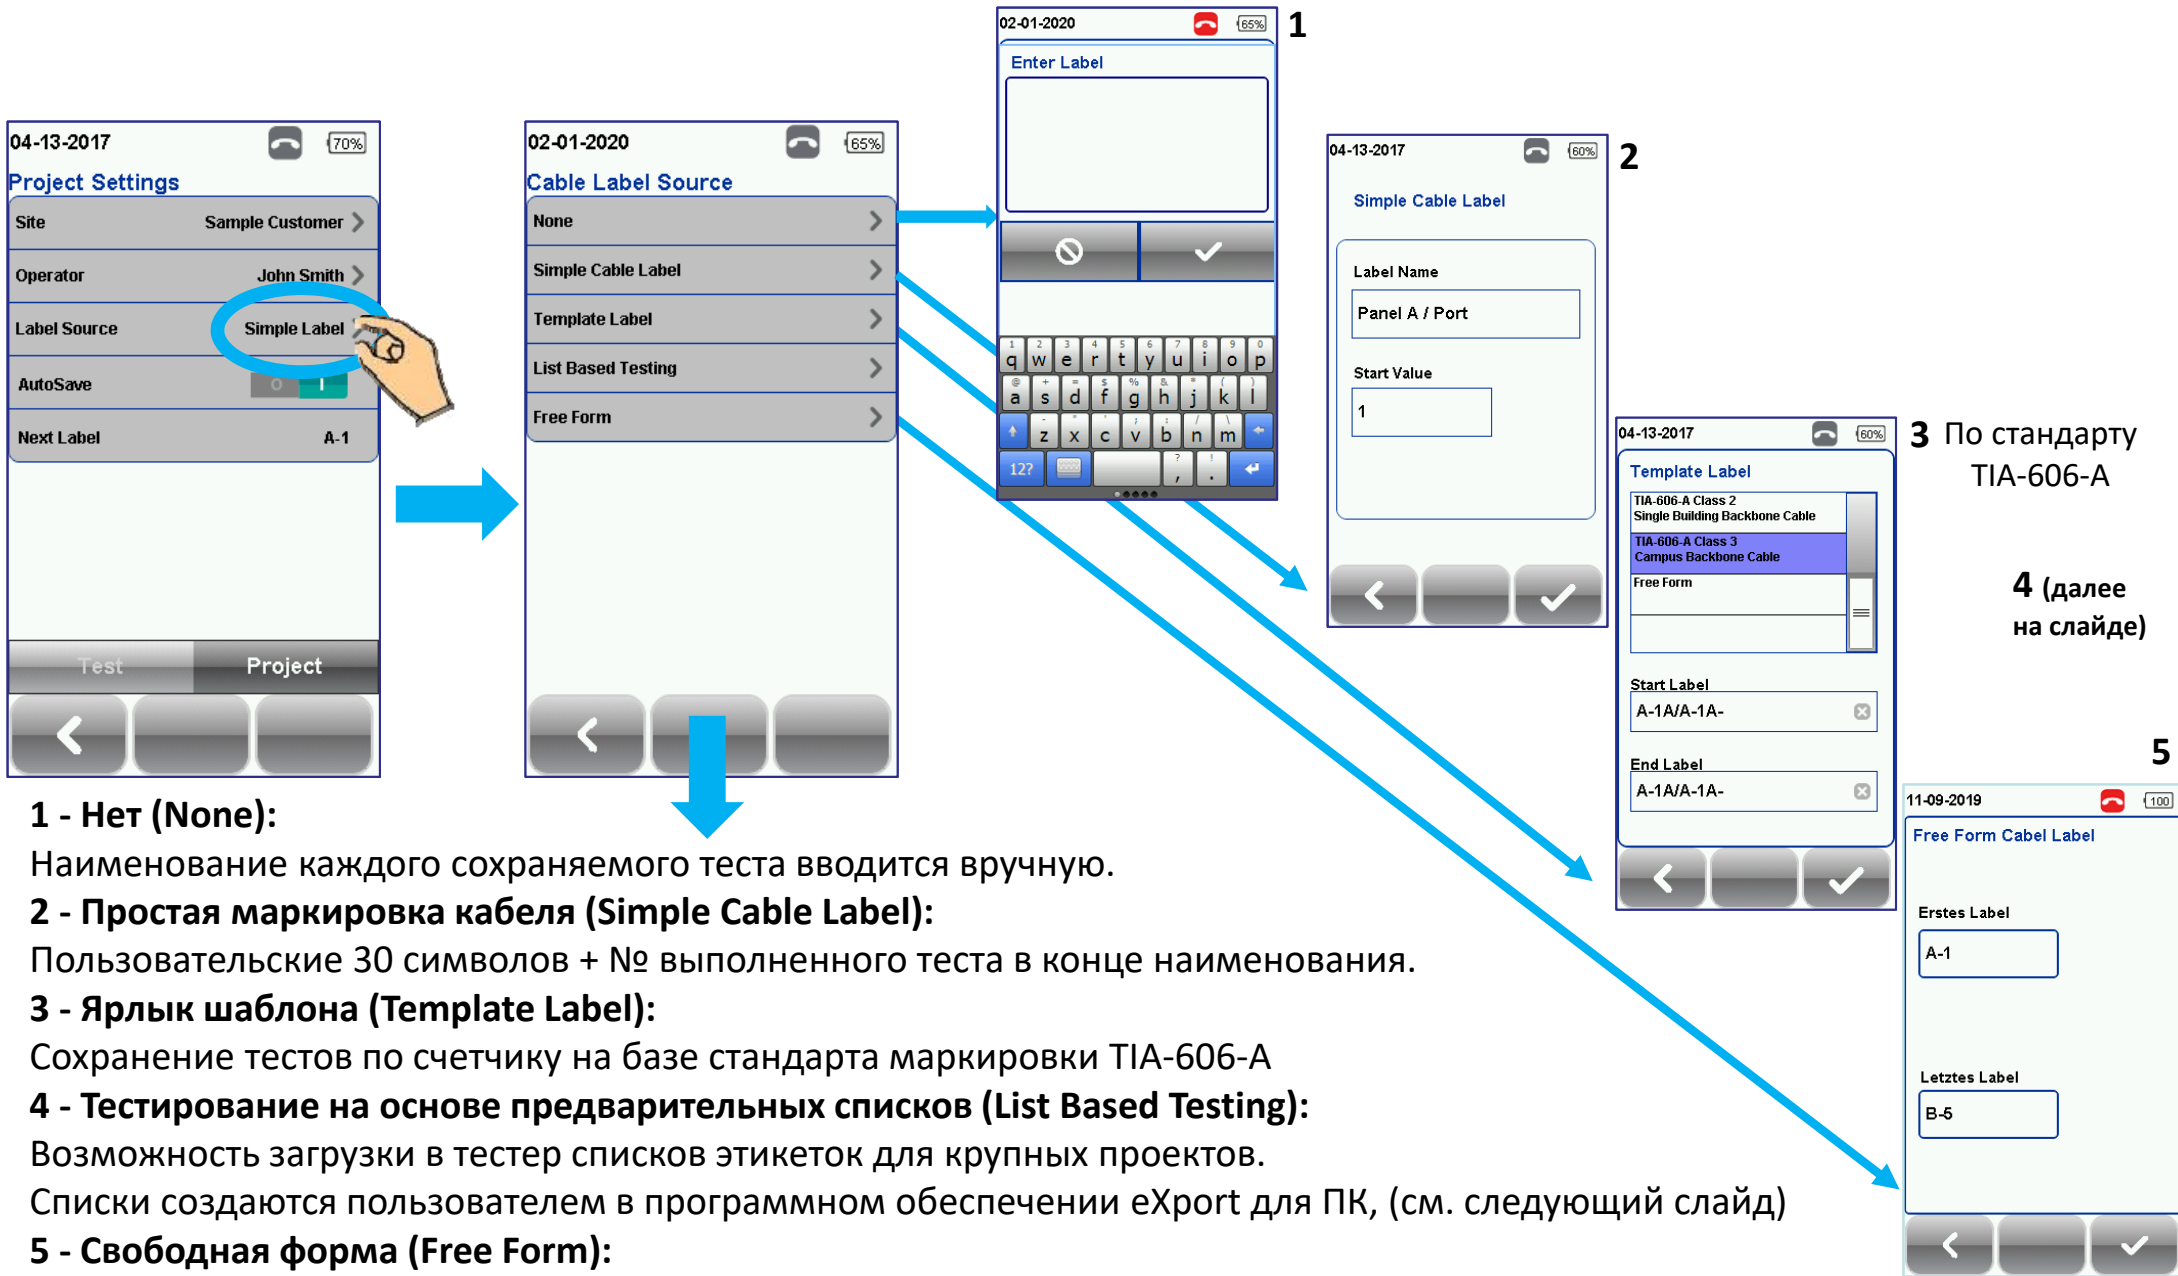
04-13-2017 70%
Project Settings
Site Sample Customer
Operator John Smith
Label Source Simple Label
AutoSave
Next Label A-1
Test Project

02-01-2020 65%
Cable Label Source
None
Simple Cable Label
Template Label
List Based Testing
Free Form

02-01-2020 65%
Enter Label
q w e r t y u i o p
a s d f g h j k l
z x c v b n m
12?

1

04-13-2017 60%
Simple Cable Label
Label Name
Panel A / Port
Start Value
1

2

04-13-2017 60%
Template Label
TIA-606-A Class 2 Single Building Backbone Cable
TIA-606-A Class 3 Campus Backbone Cable
Free Form
Start Label
A-1A/A-1A-
End Label
A-1A/A-1A-

3 По стандарту TIA-606-A

4 (далее на слайде)

5

11-09-2019 100
Free Form Cabel Label
Erstes Label
A-1
Letztes Label
B-5

1 - Нет (None):
Наименование каждого сохраняемого теста вводится вручную.
2 - Простая маркировка кабеля (Simple Cable Label):
Пользовательские 30 символов + № выполненного теста в конце наименования.
3 - Ярлык шаблона (Template Label):
Сохранение тестов по счетчику на базе стандарта маркировки TIA-606-A
4 - Тестирование на основе предварительных списков (List Based Testing):
Возможность загрузки в тестер списков этикеток для крупных проектов.
Списки создаются пользователем в программном обеспечении eXport для ПК, (см. следующий слайд)
5 - Свободная форма (Free Form):